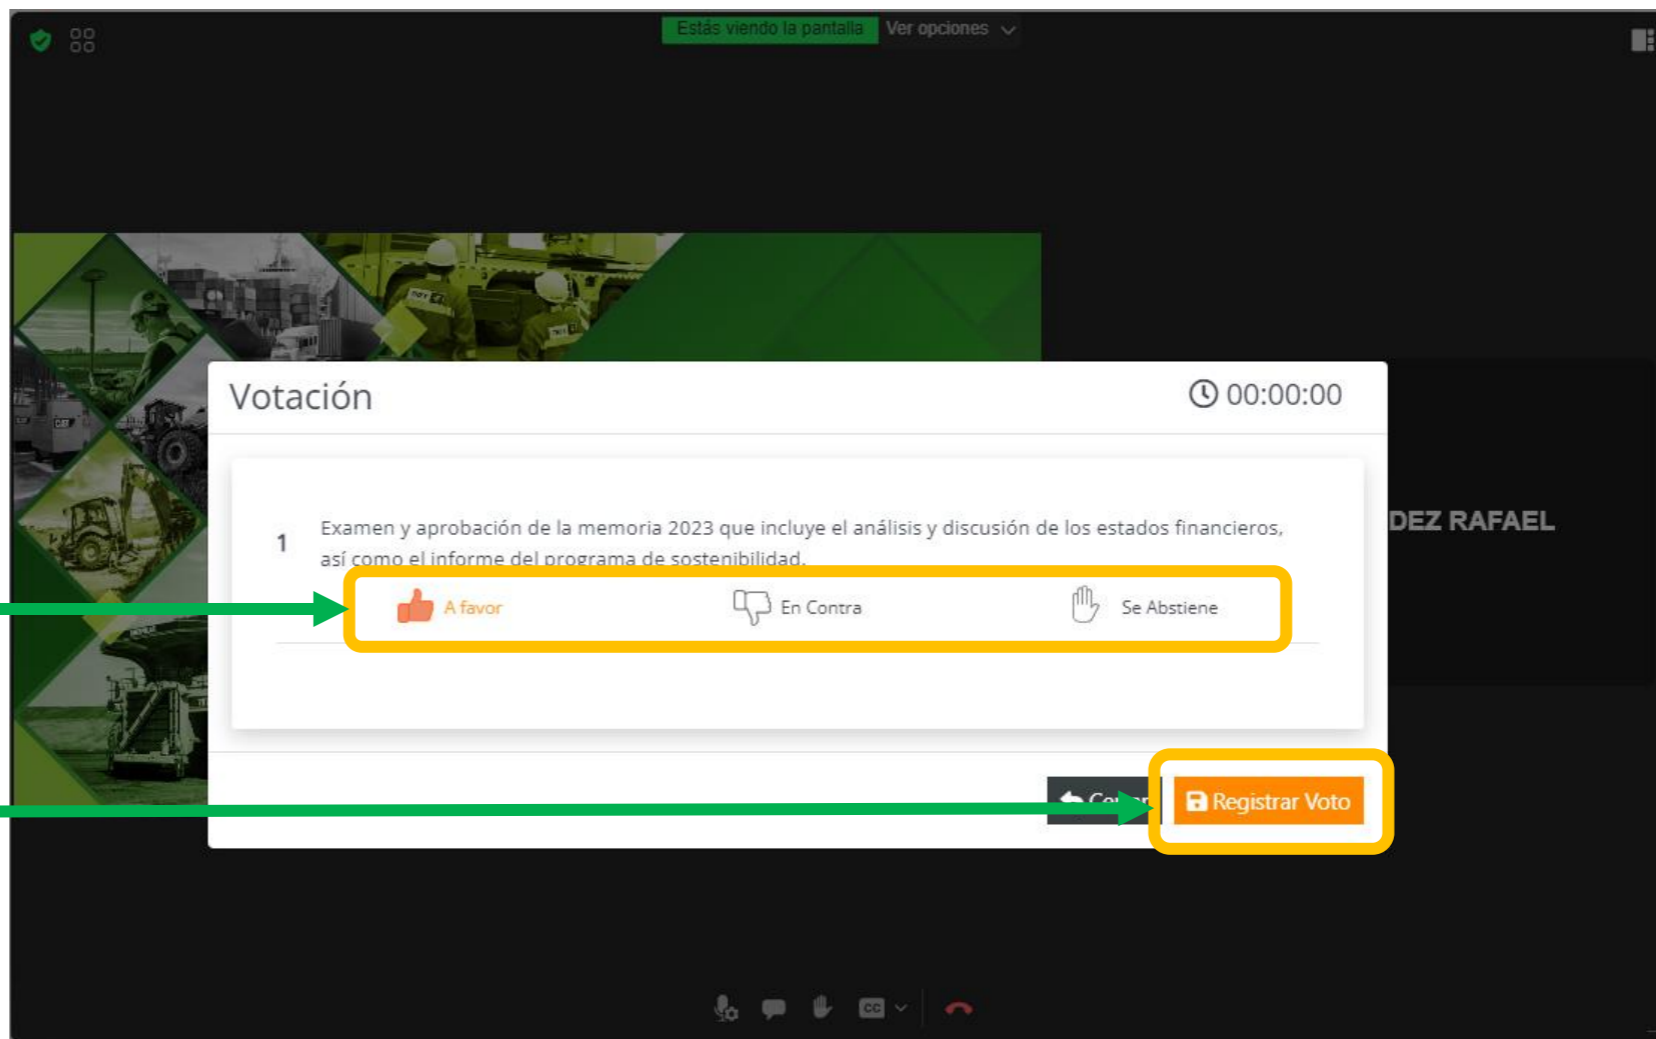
Estás viendo la pantalla Ver opciones

Votación

00:00:00

1 Examen y aprobación de la memoria 2023 que incluye el análisis y discusión de los estados financieros, así como el informe del programa de sostenibilidad.

A favor

En Contra

Se Abstiene

DEZ RAFAEL

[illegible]

Registrar Voto

CC